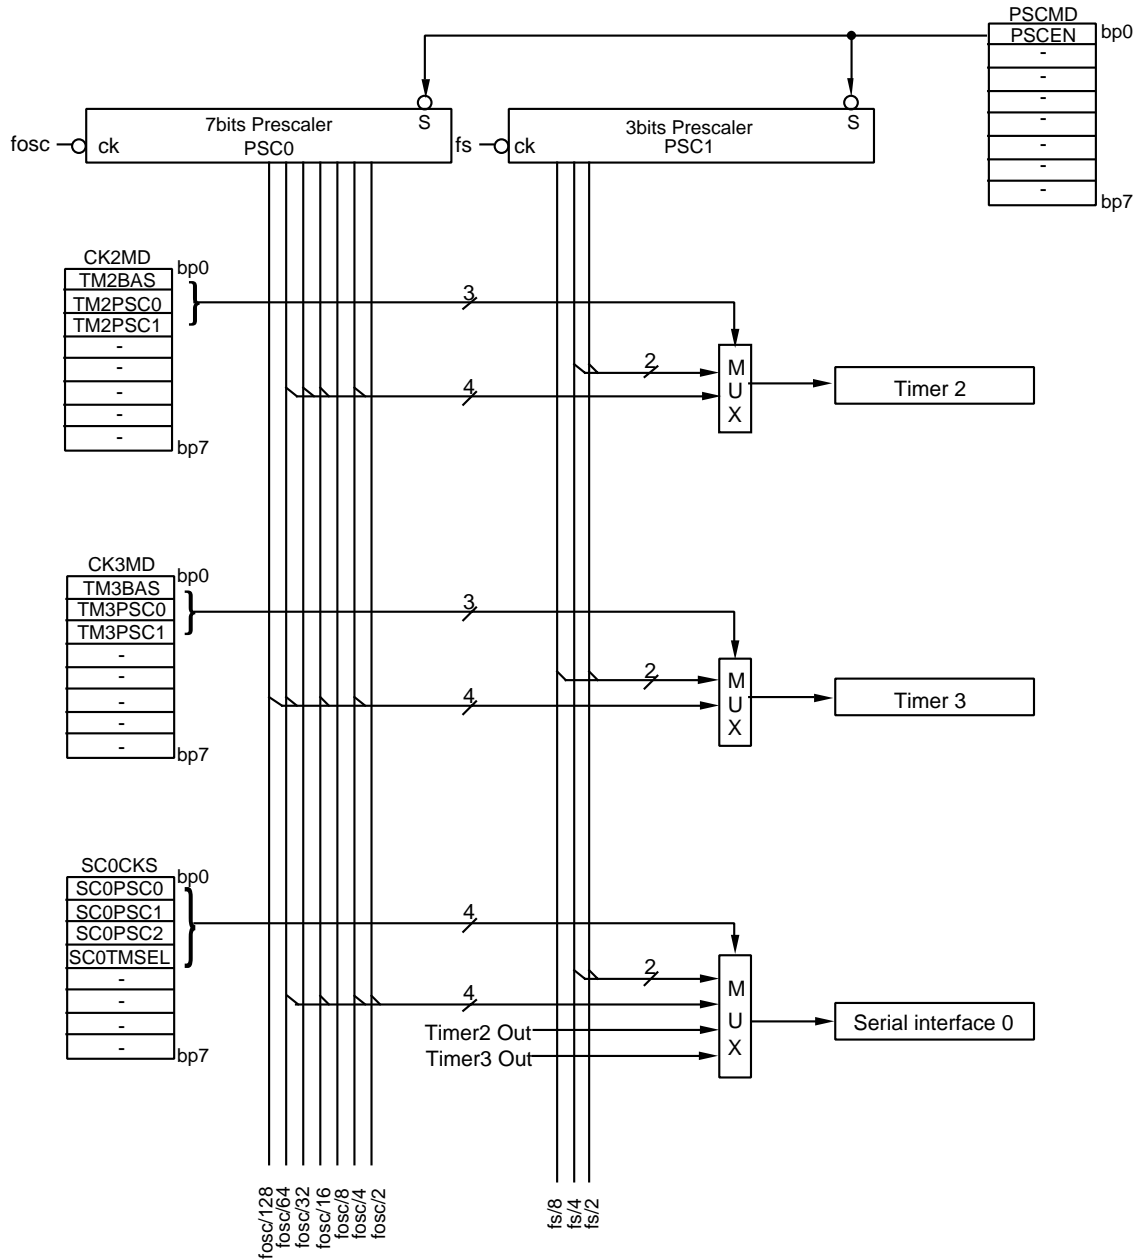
PSCMD
PSCEN bp0
-
-
-
-
-
-
-
bp7

7bits Prescaler
PSC0
fosc ck
S

3bits Prescaler
PSC1
fs ck
S

CK2MD
TM2BAS bp0
TM2PSC0
TM2PSC1
-
-
-
-
-
bp7

3
2
4
M
U
X
Timer 2

CK3MD
TM3BAS bp0
TM3PSC0
TM3PSC1
-
-
-
-
-
bp7

3
2
4
M
U
X
Timer 3

SC0CKS
SC0PSC0 bp0
SC0PSC1
SC0PSC2
SC0TMSEL
-
-
-
-
bp7

4
2
4
Timer2 Out
Timer3 Out
M
U
X
Serial interface 0

fosc/128
fosc/64
fosc/32
fosc/16
fosc/8
fosc/4
fosc/2

fs/8
fs/4
fs/2